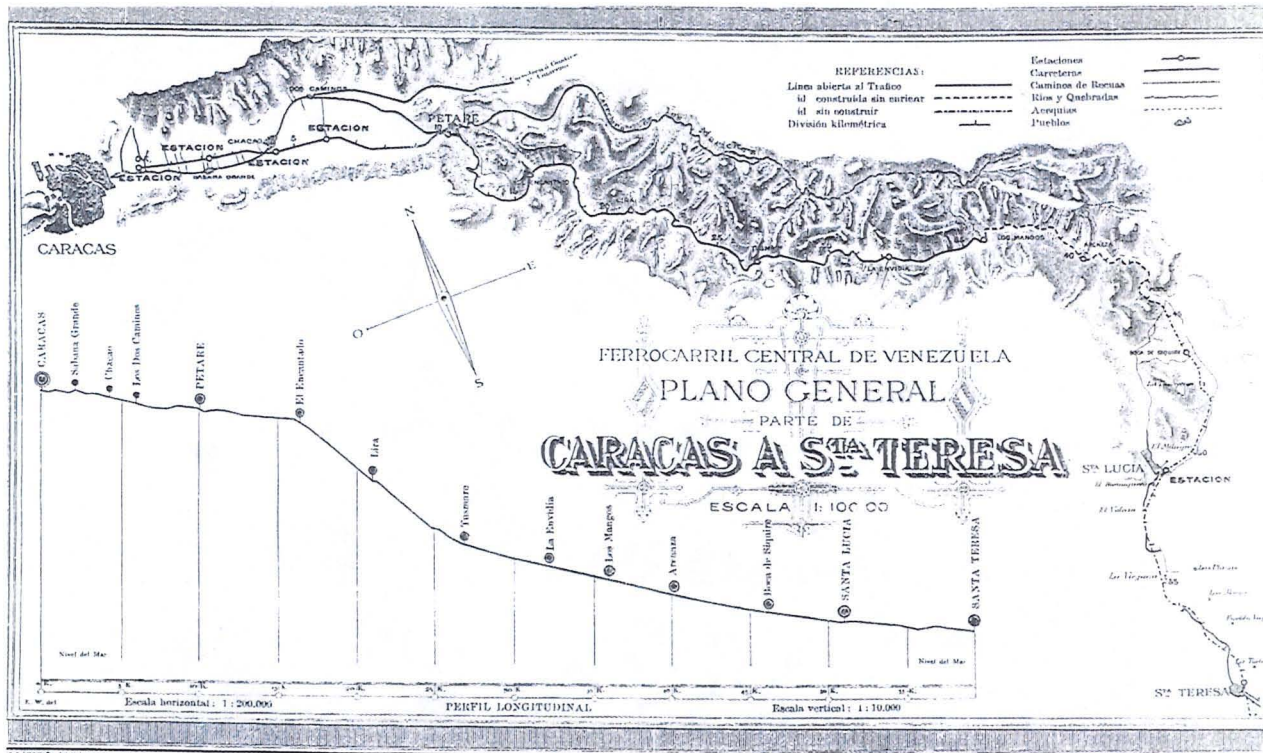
REFERENCIAS:
Línea abierta al Tráfico
id construida sin enrielar
id sin construir
División kilométrica
Estaciones
Carreteras
Caminos de Recuas
Ríos y Quebradas
Acequias
Pueblos

DOS CAMINOS
ESTACION
ESTACION
CHACAO
ESTACION
ESTACION
SABANA GRANDE
PETARE
CARACAS
LOS MANGOS
ARAÑA
LA ENVIDIA
BOCA DE SIQUIRE
STA LUCIA
ESTACION
STA TERESA

N
E
O
S

CARACAS
Sabana Grande
Chacao
Los Dos Caminos
PETARE
El Encantado
Lira
Yaguare
La Envidia
Los Mangos
Araña
Boca de Siquire
SANTA LUCIA
SANTA TERESA

FERROCARRIL CENTRAL DE VENEZUELA
PLANO GENERAL
PARTE DE
CARACAS A STA TERESA
ESCALA 1:100 00

Nivel del Mar
Nivel del Mar
Escala horizontal: 1:200,000
PERFIL LONGITUDINAL
Escala vertical: 1:10,000